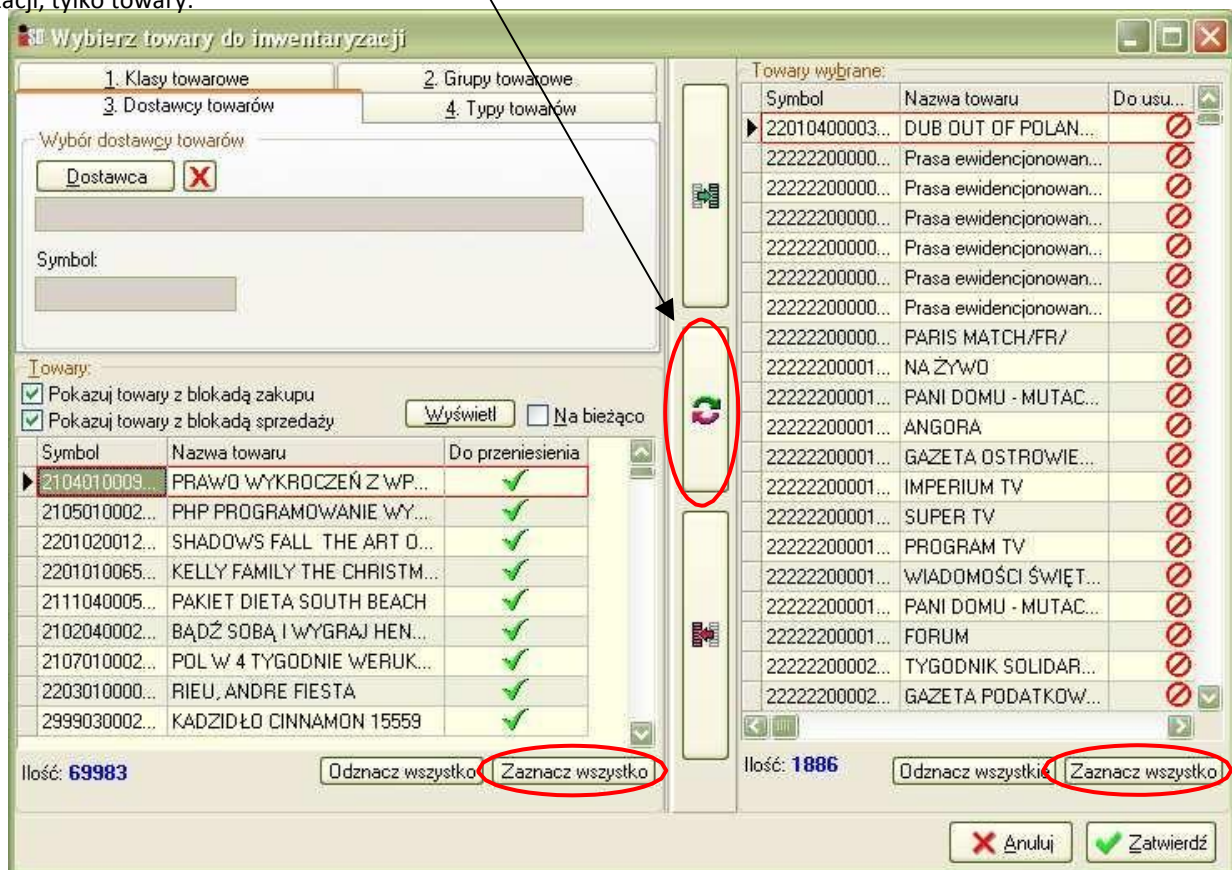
acji, tylko towary.

Wybierz towary do inwentaryzacji

1. Klasy towarowe
2. Grupy towarowe
3. Dostawcy towarów
4. Typy towarów

Wybór dostawcy towarów
Dostawca
Symbol:

Towary:
Pokazuj towary z blokadą zakupu
Pokazuj towary z blokadą sprzedaży
Wyświetl
Na bieżąco

| Symbol | Nazwa towaru | Do przeniesienia |
|---|---|---|
| 2104010009... | PRAWO WYKROCZEŃ Z WP... | ✓ |
| 2105010002... | PHP PROGRAMOWANIE WY... | ✓ |
| 2201020012... | SHADOWS FALL THE ART O... | ✓ |
| 2201010065... | KELLY FAMILY THE CHRISTM... | ✓ |
| 2111040005... | PAKIET DIETA SOUTH BEACH | ✓ |
| 2102040002... | BĄDŹ SOBĄ I WYGRAJ HEN... | ✓ |
| 2107010002... | POL W 4 TYGODNIE WERUK... | ✓ |
| 2203010000... | RIEU, ANDRE FIESTA | ✓ |
| 2999030002... | KADZIDŁO CINNAMON 15559 | ✓ |

Ilość: 69983
Odznacz wszystko
Zaznacz wszystko

Towary wybrane:

| Symbol | Nazwa towaru | Do usu... |
|---|---|---|
| 22010400003... | DUB OUT OF POLAN... | ⊘ |
| 22222200000... | Prasa ewidencjonowan... | ⊘ |
| 22222200000... | Prasa ewidencjonowan... | ⊘ |
| 22222200000... | Prasa ewidencjonowan... | ⊘ |
| 22222200000... | Prasa ewidencjonowan... | ⊘ |
| 22222200000... | Prasa ewidencjonowan... | ⊘ |
| 22222200000... | Prasa ewidencjonowan... | ⊘ |
| 22222200000... | PARIS MATCH/FR/ | ⊘ |
| 22222200001... | NA ŻYWO | ⊘ |
| 22222200001... | PANI DOMU - MUTAC... | ⊘ |
| 22222200001... | ANGORA | ⊘ |
| 22222200001... | GAZETA OSTROWIE... | ⊘ |
| 22222200001... | IMPERIUM TV | ⊘ |
| 22222200001... | SUPER TV | ⊘ |
| 22222200001... | PROGRAM TV | ⊘ |
| 22222200001... | WIADOMOŚCI ŚWIĘT... | ⊘ |
| 22222200001... | PANI DOMU - MUTAC... | ⊘ |
| 22222200001... | FORUM | ⊘ |
| 22222200002... | TYGODNIK SOLIDAR... | ⊘ |
| 22222200002... | GAZETA PODATKOW... | ⊘ |

Ilość: 1886
Odznacz wszystkie
Zaznacz wszystko

Anuluj
Zatwierdź